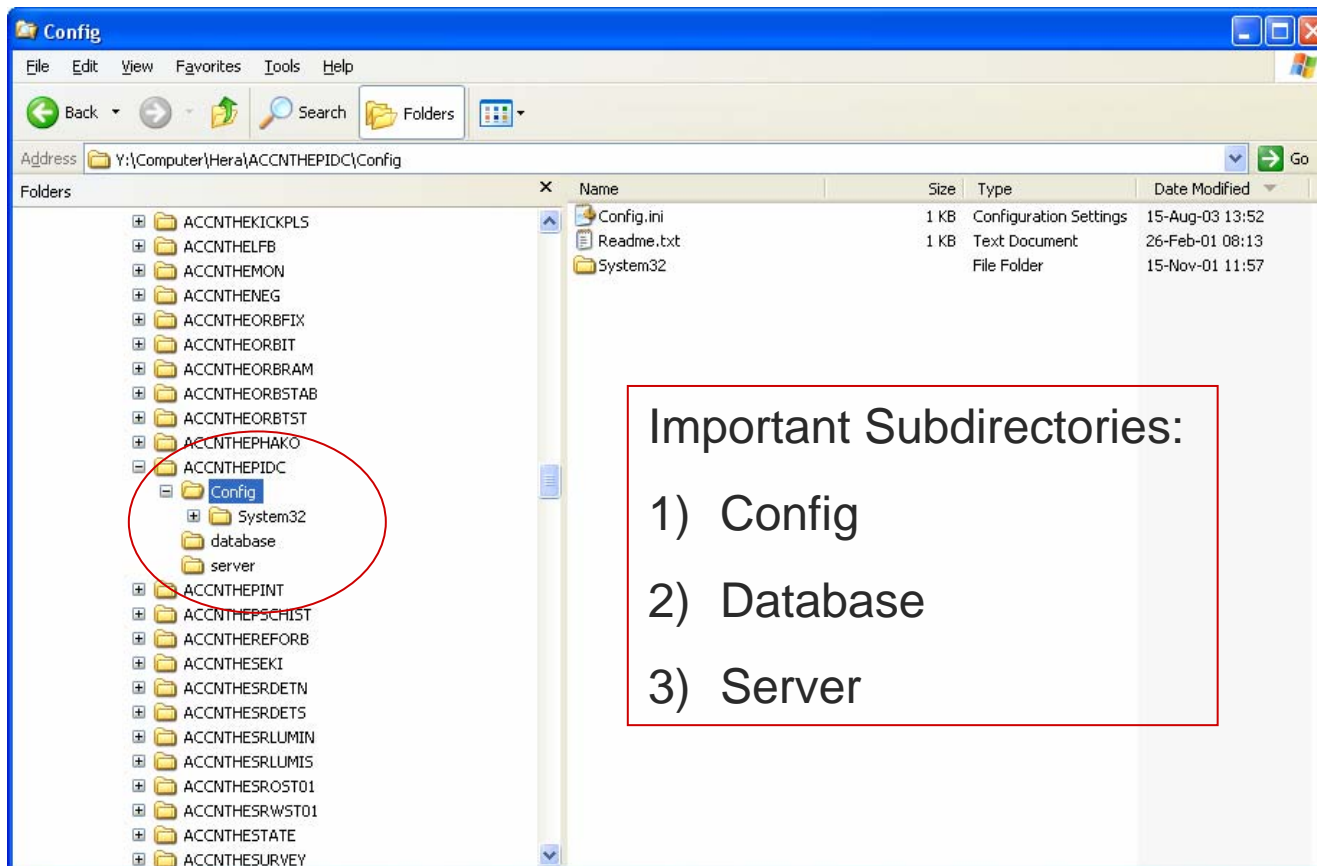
Config

File Edit View Favorites Tools Help

Back Search Folders

Address Y:\Computer\Hera\ACCNTHEPIDC\Config Go

Folders

ACCNTHEKICKPLS
ACCNTHELFB
ACCNTHEMON
ACCNTHENEG
ACCNTHEORBFIX
ACCNTHEORBIT
ACCNTHEORBRAM
ACCNTHEORBSTAB
ACCNTHEORBTST
ACCNTHEPHAKO
ACCNTHEPIDC
Config
System32
database
server
ACCNTHEPINT
ACCNTHEPSCHIST
ACCNTHEREFORB
ACCNTHESEKI
ACCNTHESRDETN
ACCNTHESRDETS
ACCNTHESRLUMIN
ACCNTHESRLUMIS
ACCNTHESROST01
ACCNTHESRWST01
ACCNTHESTATE
ACCNTHESURVEY

| Name | Size | Type | Date Modified |
|---|---|---|---|
| Config.ini | 1 KB | Configuration Settings | 15-Aug-03 13:52 |
| Readme.txt | 1 KB | Text Document | 26-Feb-01 08:13 |
| System32 | | File Folder | 15-Nov-01 11:57 |

Important Subdirectories:

1) Config

2) Database

3) Server